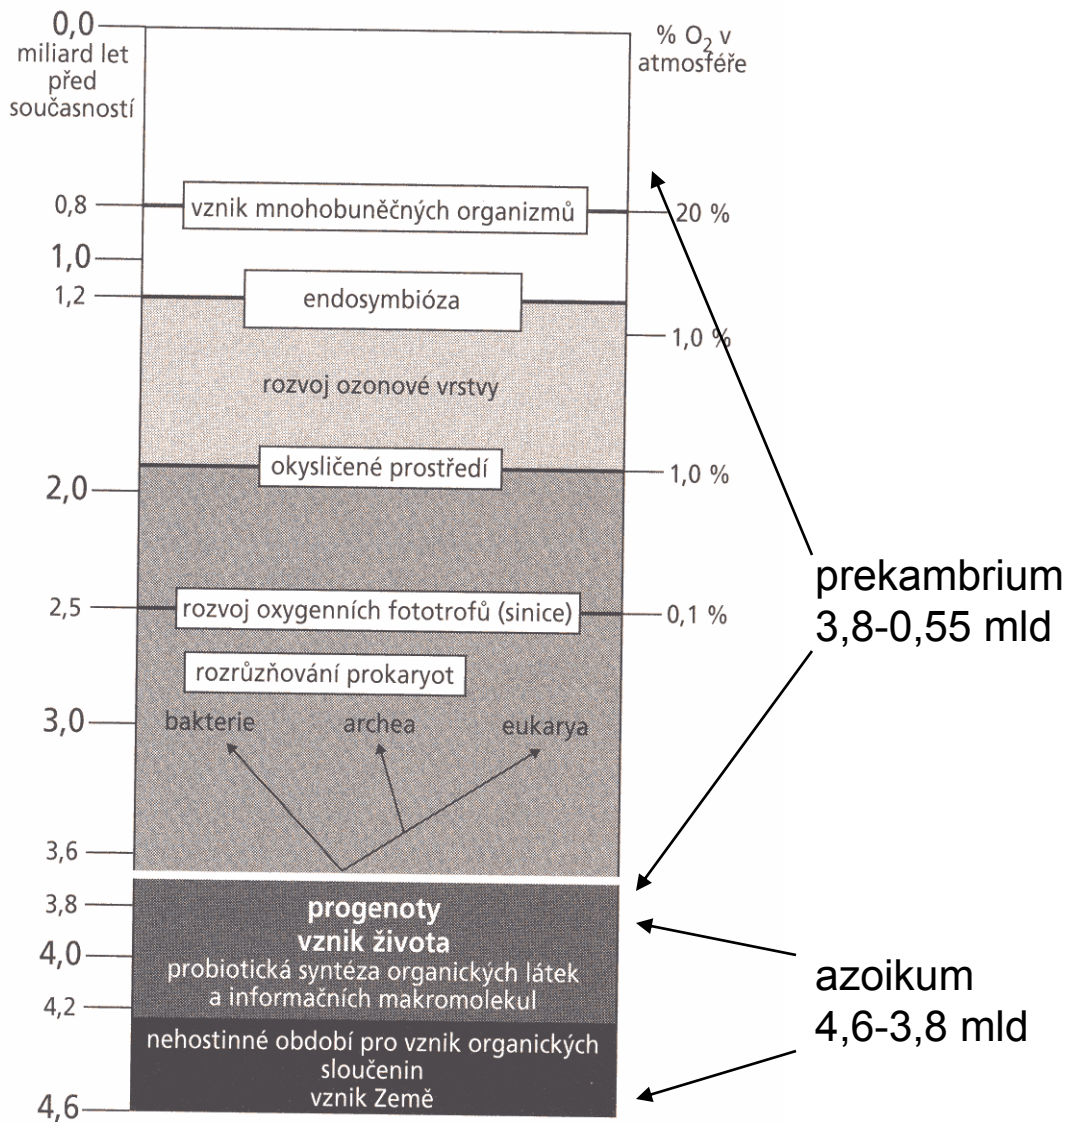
0,0
miliard let před současností

% $O_2$ v atmosféře

0,8
vznik mnohobuněčných organizmů
20 %

1,0

1,2
endosymbióza

1,0 %

rozvoj ozonové vrstvy

okysličené prostředí
1,0 %

2,0

2,5
rozvoj oxygenních fototrofů (sinice)
0,1 %

prekambrium
3,8-0,55 mld

rozrůzňování prokaryot

3,0
bakterie
archea
eukarya

3,6

3,8
progenoty
vznik života

4,0
probiotická syntéza organických látek a informačních makromolekul

4,2

azoikum
4,6-3,8 mld

nehostinné období pro vznik organických sloučenin
vznik Země

4,6